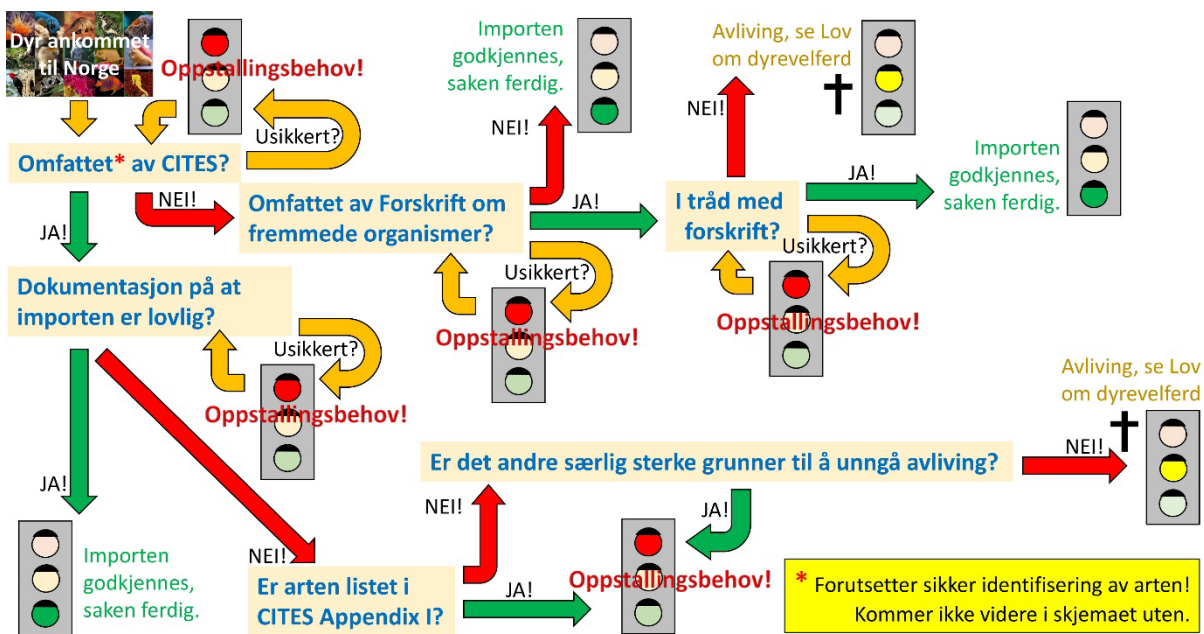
Dyr ankommet til Norge

Oppstallingsbehov!

Usikkert?

Omfattet* av CITES?

NEI!

Omfattet av Forskrift om fremmede organismer?

JA!

Importen godkjennes, saken ferdig.

NEI!

JA!

Usikkert?

Oppstallingsbehov!

Avliving, se Lov om dyrevelferd

NEI!

I tråd med forskrift?

JA!

Importen godkjennes, saken ferdig.

Usikkert?

Oppstallingsbehov!

Dokumentasjon på at importen er lovlig?

Usikkert?

Oppstallingsbehov!

Avliving, se Lov om dyrevelferd

Er det andre særlig sterke grunner til å unngå avliving?

NEI!

JA!

NEI!

JA!

Importen godkjennes, saken ferdig.

NEI!

Er arten listet i CITES Appendix I?

JA!

Oppstallingsbehov!

* Forutsetter sikker identifisering av arten! Kommer ikke videre i skjemaet uten.